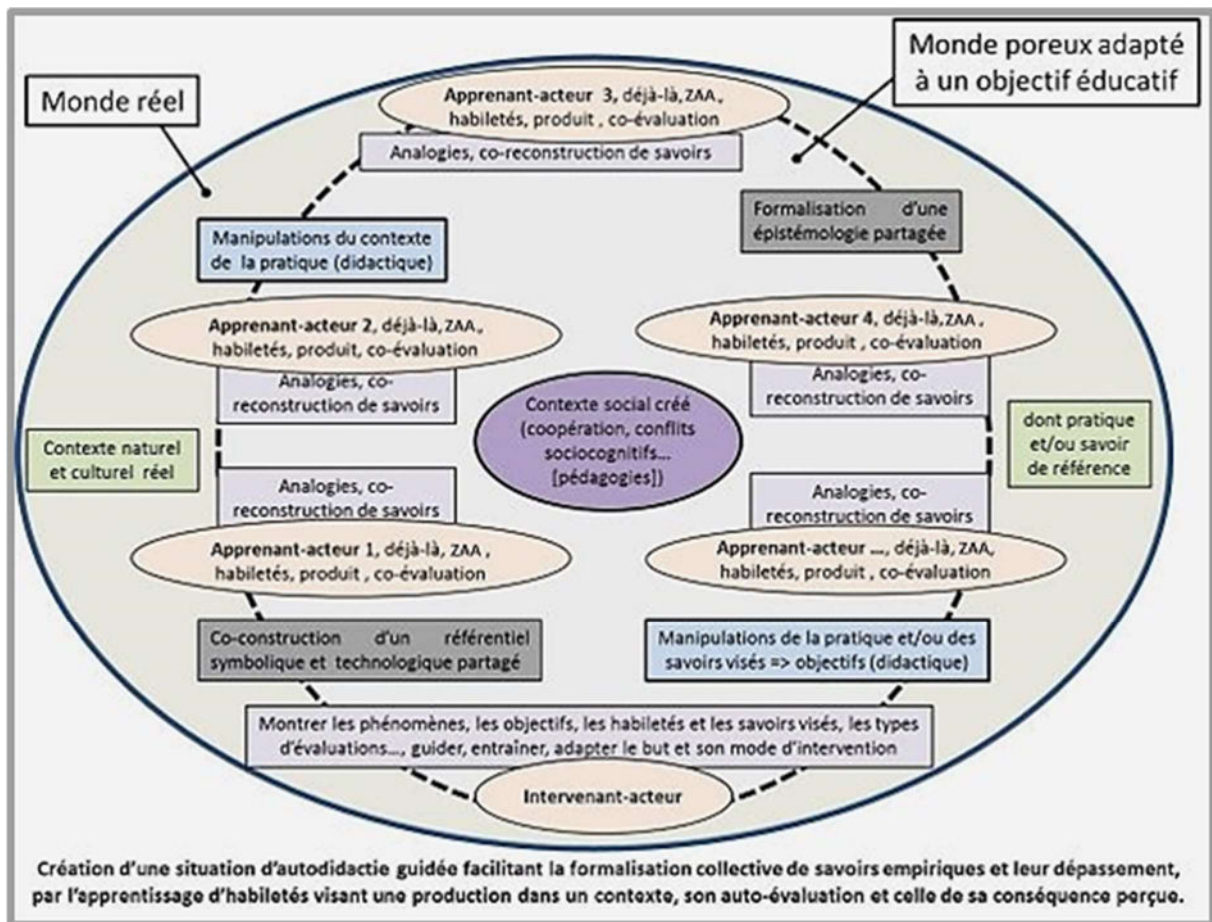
Monde réel

Monde poreux adapté à un objectif éducatif

Apprenant-acteur 3, déjà-là, ZAA, habiletés, produit, co-évaluation

Analogies, co-reconstruction de savoirs

Formalisation d'une épistémologie partagée

Manipulations du contexte de la pratique (didactique)

Apprenant-acteur 2, déjà-là, ZAA, habiletés, produit, co-évaluation

Apprenant-acteur 4, déjà-là, ZAA, habiletés, produit, co-évaluation

Analogies, co-reconstruction de savoirs

Analogies, co-reconstruction de savoirs

Contexte social créé (coopération, conflits sociocognitifs... [pédagogies])

Contexte naturel et culturel réel

dont pratique et/ou savoir de référence

Analogies, co-reconstruction de savoirs

Analogies, co-reconstruction de savoirs

Apprenant-acteur 1, déjà-là, ZAA, habiletés, produit, co-évaluation

Apprenant-acteur ..., déjà-là, ZAA, habiletés, produit, co-évaluation

Co-construction d'un référentiel symbolique et technologique partagé

Manipulations de la pratique et/ou des savoirs visés => objectifs (didactique)

Montrer les phénomènes, les objectifs, les habiletés et les savoirs visés, les types d'évaluations..., guider, entraîner, adapter le but et son mode d'intervention

Intervenant-acteur

Création d'une situation d'autodidactie guidée facilitant la formalisation collective de savoirs empiriques et leur dépassement, par l'apprentissage d'habiletés visant une production dans un contexte, son auto-évaluation et celle de sa conséquence perçue.